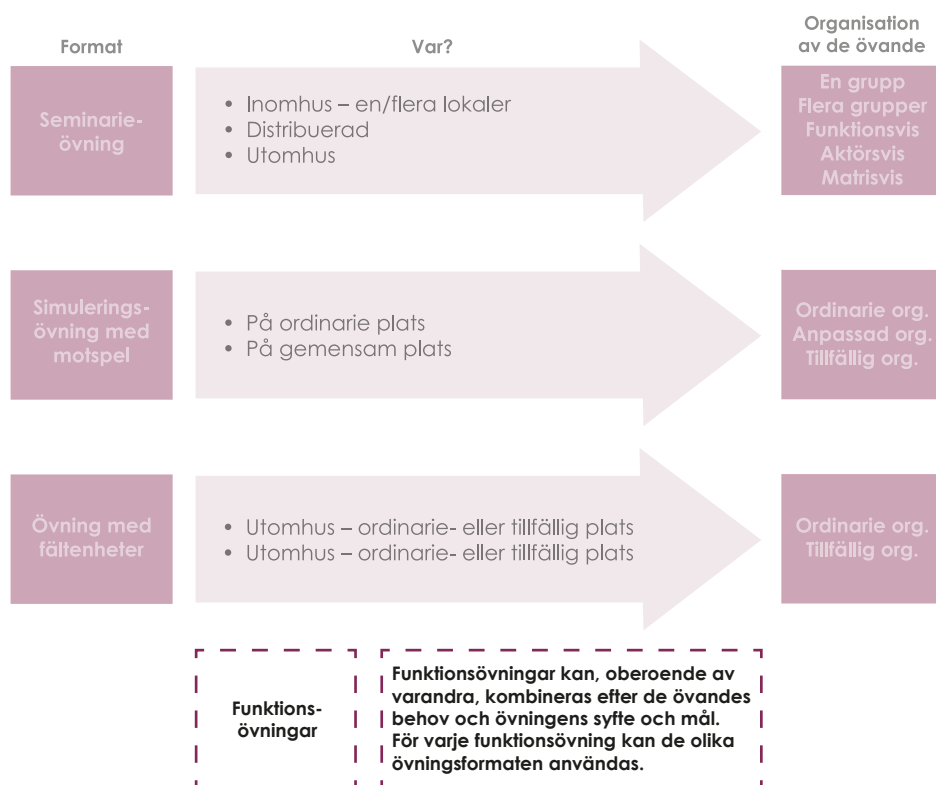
Format

Var?

Organisation av de övande

Seminarieövning

• Inomhus – en/flera lokaler
• Distribuerad
• Utomhus

En grupp
Flera grupper
Funktionsvis
Aktörsvis
Matrisvis

Simuleringsövning med motspel

• På ordinarie plats
• På gemensam plats

Ordinarie org.
Anpassad org.
Tillfällig org.

Övning med fältenheter

• Utomhus – ordinarie- eller tillfällig plats
• Utomhus – ordinarie- eller tillfällig plats

Ordinarie org.
Tillfällig org.

Funktionsövningar

Funktionsövningar kan, oberoende av varandra, kombineras efter de övandes behov och övningens syfte och mål. För varje funktionsövning kan de olika övningsformaten användas.